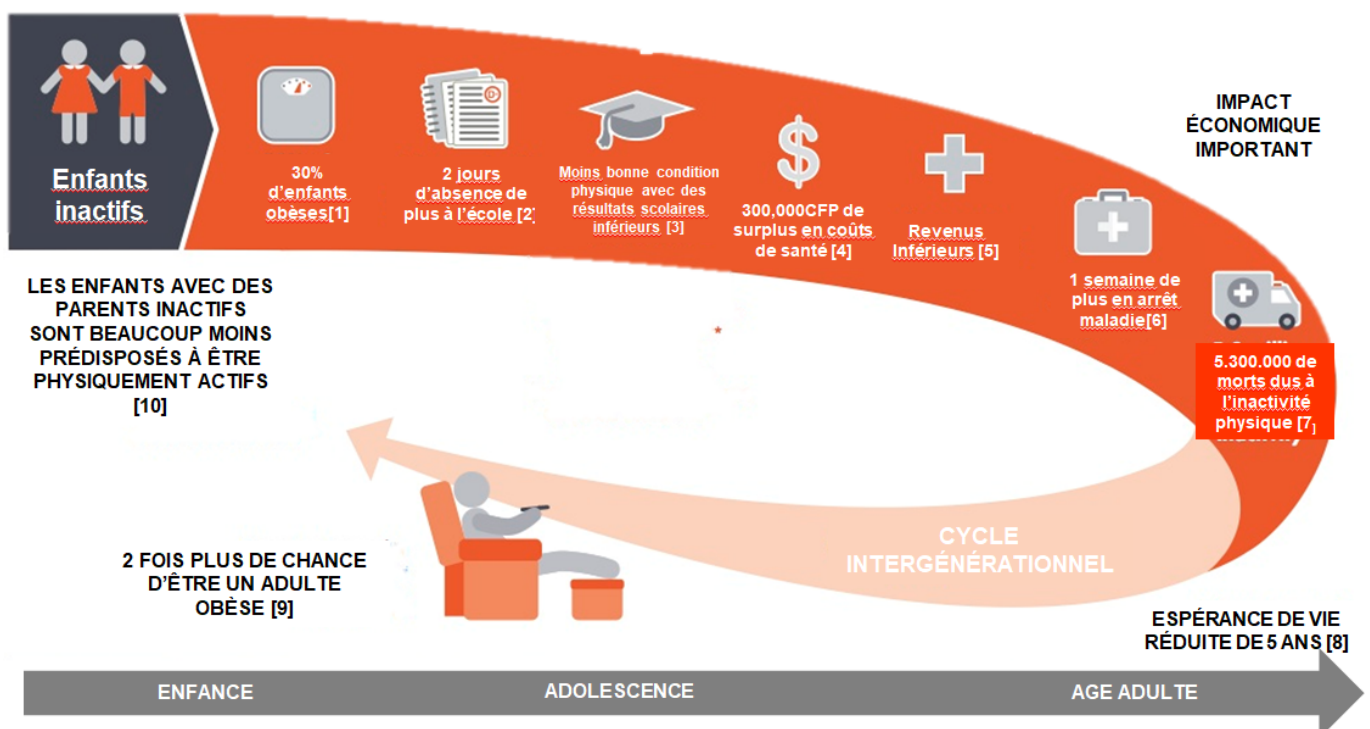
Enfants inactifs

30% d'enfants obèses[1]

2 jours d'absence de plus à l'école [2]

Moins bonne condition physique avec des résultats scolaires inférieurs [3]

300,000CFP de surplus en coûts de santé [4]

Revenus Inférieurs [5]

IMPACT ÉCONOMIQUE IMPORTANT

1 semaine de plus en arrêt maladie[6]

5.300.000 de morts dus à l'inactivité physique [7]

LES ENFANTS AVEC DES PARENTS INACTIFS SONT BEAUCOUP MOINS PRÉDISPOSÉS À ÊTRE PHYSIQUEMENT ACTIFS [10]

CYCLE INTERGÉNÉRATIONNEL

2 FOIS PLUS DE CHANCE D'ÊTRE UN ADULTE OBÈSE [9]

ESPÉRANCE DE VIE RÉDUITE DE 5 ANS [8]

ENFANCE

ADOLESCENCE

AGE ADULTE